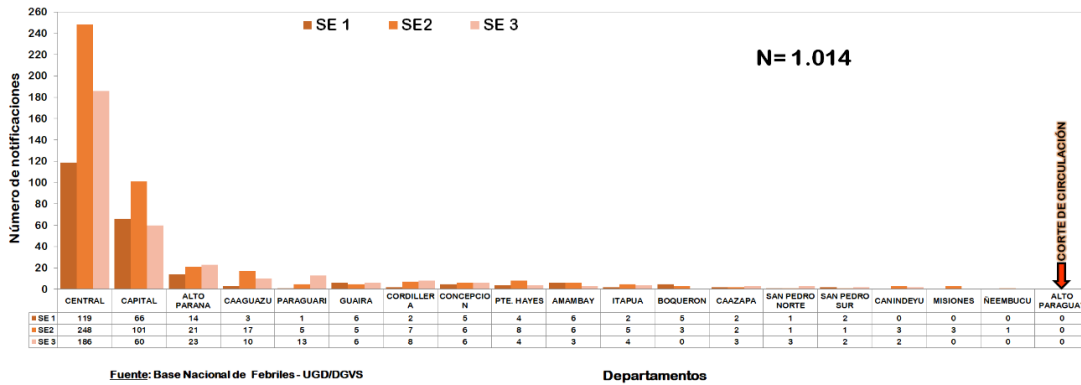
SE 1 SE2 SE 3

N= 1.014

Número de notificaciones

260
240
220
200
180
160
140
120
100
80
60
40
20
0

CORTE DE CIRCULACIÓN

| | CENTRAL | CAPITAL | ALTO PARANA | CAAGUAZU | PARAGUARI | GUAIRA | CORDILLERA | CONCEPCION | PTE. HAYES | AMAMBAY | ITAPUA | BOQUERON | CAAZAPA | SAN PEDRO NORTE | SAN PEDRO SUR | CANINDEYU | MISIONES | ÑEEMBUCU | ALTO PARAGUAY |
|---|---|---|---|---|---|---|---|---|---|---|---|---|---|---|---|---|---|---|---|
| SE 1 | 119 | 66 | 14 | 3 | 1 | 6 | 2 | 5 | 4 | 6 | 2 | 5 | 2 | 1 | 2 | 0 | 0 | 0 | 0 |
| SE2 | 248 | 101 | 21 | 17 | 5 | 5 | 7 | 6 | 8 | 6 | 5 | 3 | 2 | 1 | 1 | 3 | 3 | 1 | 0 |
| SE 3 | 186 | 60 | 23 | 10 | 13 | 6 | 8 | 6 | 4 | 3 | 4 | 0 | 3 | 3 | 2 | 2 | 0 | 0 | 0 |

Fuente: Base Nacional de Febriles - UGD/DGVS

Departamentos